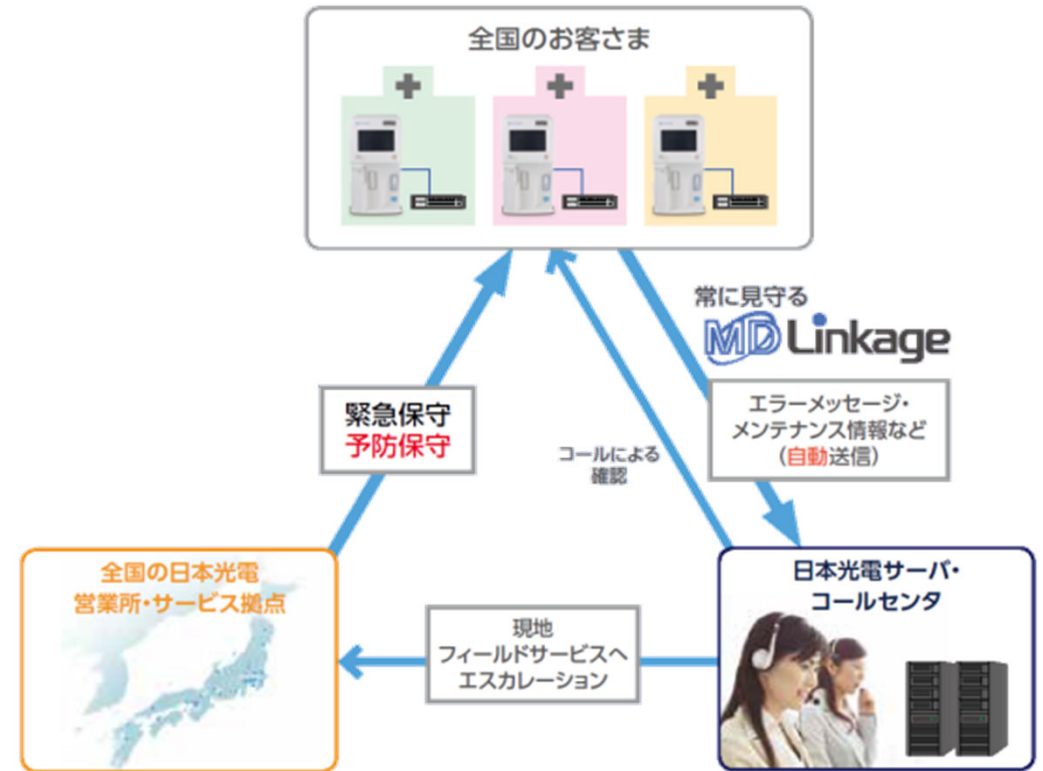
全国のお客さま

常に見守る
MD Linkage

エラーメッセージ・
メンテナンス情報など
（自動送信）

緊急保守
予防保守

コールによる
確認

全国の日本光電
営業所・サービス拠点

現地
フィールドサービスへ
エスカレーション

日本光電サーバ・
コールセンタ